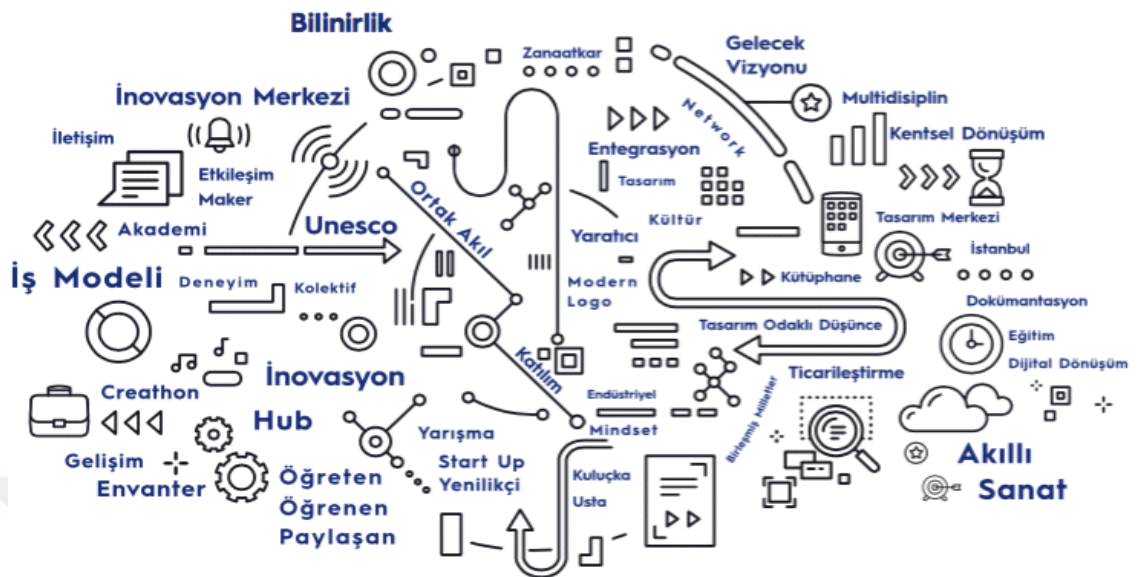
Bilinirlik
Zanaatkar
Gelecek Vizyonu
İnovasyon Merkezi
Network
Multidisiplin
İletişim
Entegrasyon
Kentsel Dönüşüm
Etkileşim
Maker
Tasarım
Ortak Akıl
Kültür
Tasarım Merkezi
Akademi
Unesco
Yaratıcı
İstanbul
İş Modeli
Deneyim
Kolektif
Modern Logo
Kütüphane
Dokümantasyon
Tasarım Odaklı Düşünce
Eğitim
Dijital Dönüşüm
Katılım
Ticarileştirme
İnovasyon
Creathon
Endüstriyel
Hub
Mindset
Birleşmiş Milletler
Yarışma
Akıllı
Gelişim
Start Up
Kuluçka
Sanat
Envanter
Öğreten
Yenilikçi
Usta
Öğrenen
Paylaşan